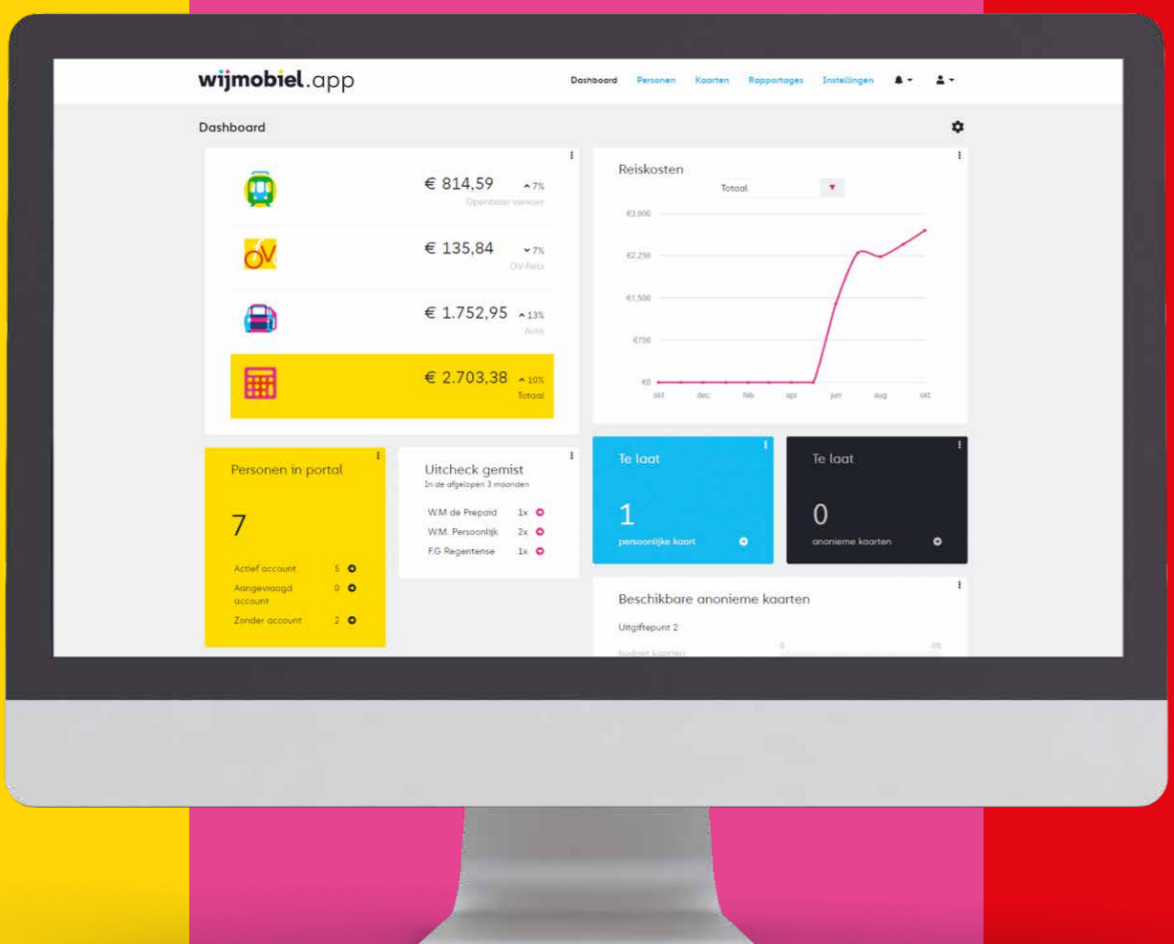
wijmobiel.app

Dashboard Personen Kaarten Rapportages Instellingen

Dashboard

€ 814,59 7% Openbaar vervoer

€ 135,84 7% OV-fiets

€ 1.752,95 13% Auto

€ 2.703,38 10% Totaal

Reiskosten

Totaal

€3.000
€2.250
€1.500
€750
€0

okt dec feb apr jun aug okt

Personen in portal

7

Actief account 5
Aangevraagd account 0
Zonder account 2

Uitcheck gemist
In de afgelopen 3 maanden

W.M de Prepaid 1x
W.M. Persoonlijk 2x
F.G Regentense 1x

Te laat

1

persoonlijke kaart

Te laat

0

anonieme kaarten

Beschikbare anonieme kaarten

Uitgiftepunt 2

budget kaarten 0 0%